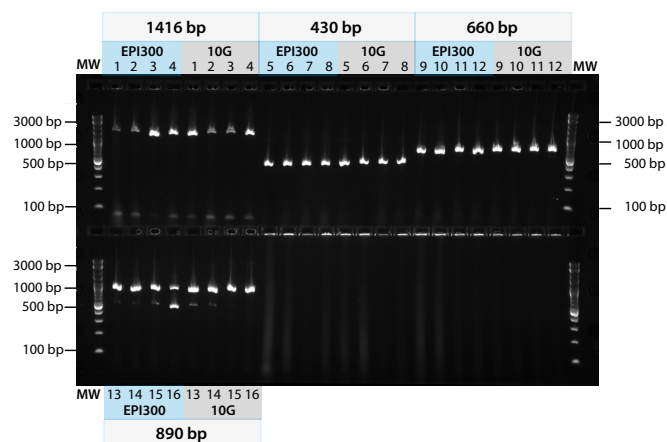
1416 bp
430 bp
660 bp

MW
EPI300
1 2 3 4
10G
1 2 3 4
EPI300
5 6 7 8
10G
5 6 7 8
EPI300
9 10 11 12
10G
9 10 11 12
MW

3000 bp
1000 bp
500 bp
100 bp

3000 bp
1000 bp
500 bp
100 bp

3000 bp
1000 bp
500 bp
100 bp

MW
13 14 15 16
EPI300
13 14 15 16
10G

890 bp